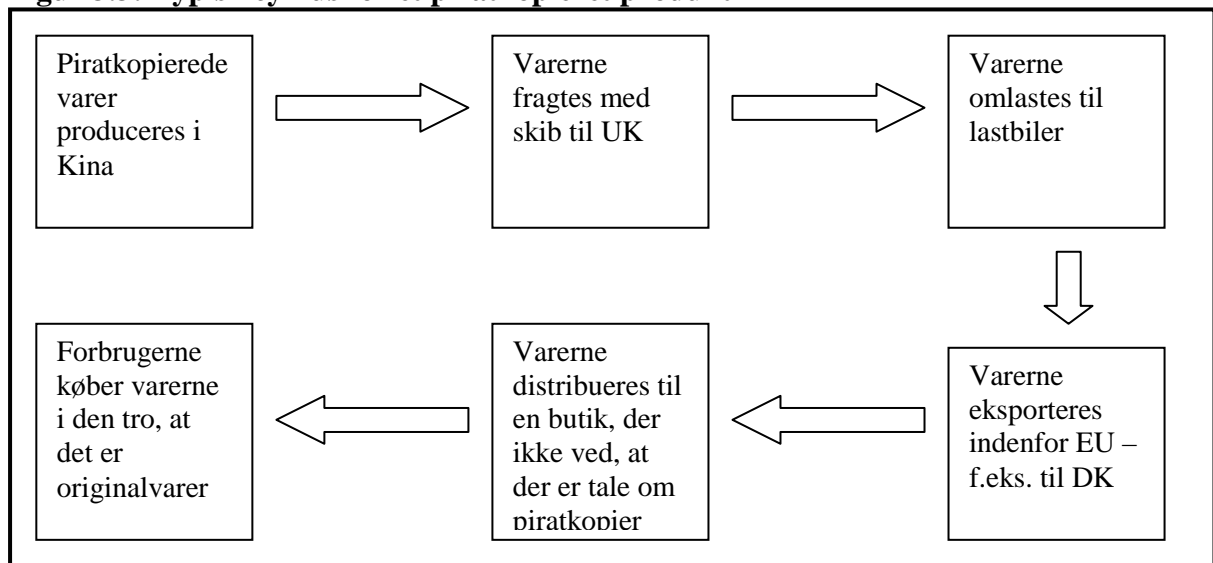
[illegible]

Piratkopierede varer produceres i Kina

Varerne fragtes med skib til UK

Varerne omlastes til lastbiler

Varerne eksporteres indenfor EU – f.eks. til DK

Varerne distribueres til en butik, der ikke ved, at der er tale om piratkopier

Forbrugerne køber varerne i den tro, at det er originalvarer